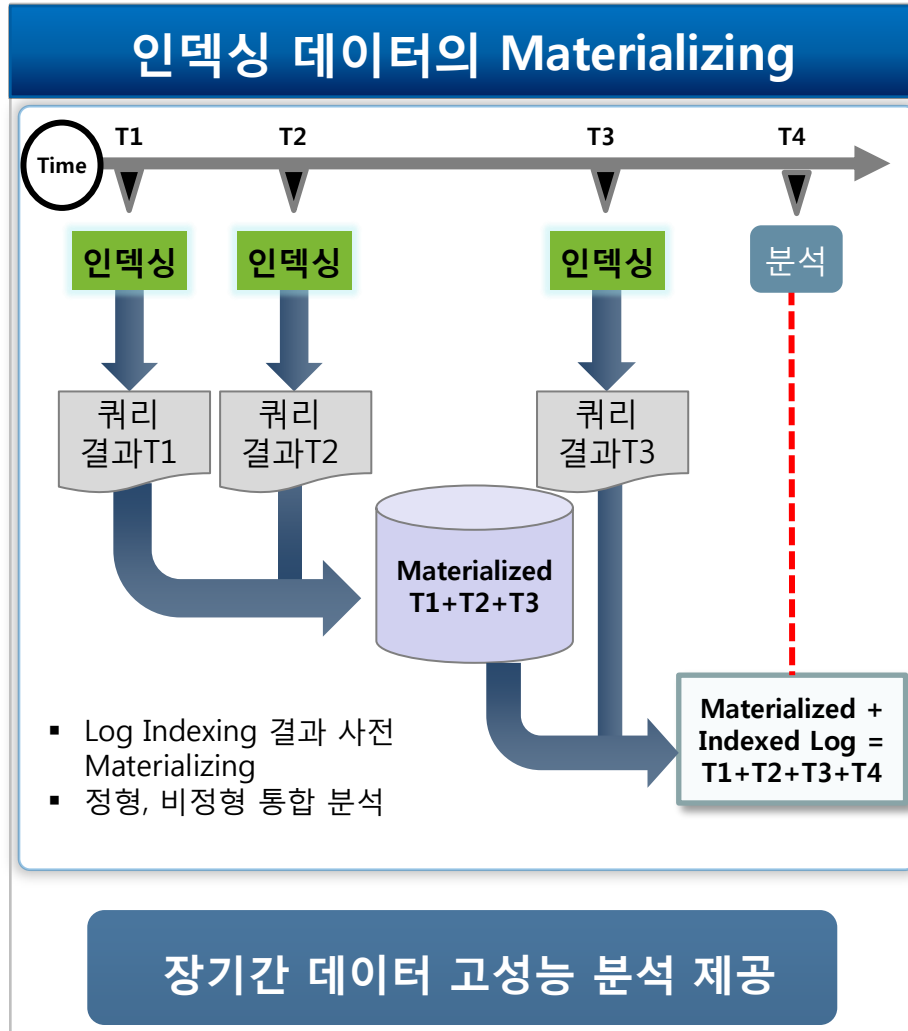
인덱싱 데이터의 Materializing

Time
T1
T2
T3
T4

인덱싱
인덱싱
인덱싱
분석

쿼리 결과T1
쿼리 결과T2
쿼리 결과T3

Materialized T1+T2+T3

Materialized + Indexed Log = T1+T2+T3+T4

▪ Log Indexing 결과 사전 Materializing
▪ 정형, 비정형 통합 분석

장기간 데이터 고성능 분석 제공